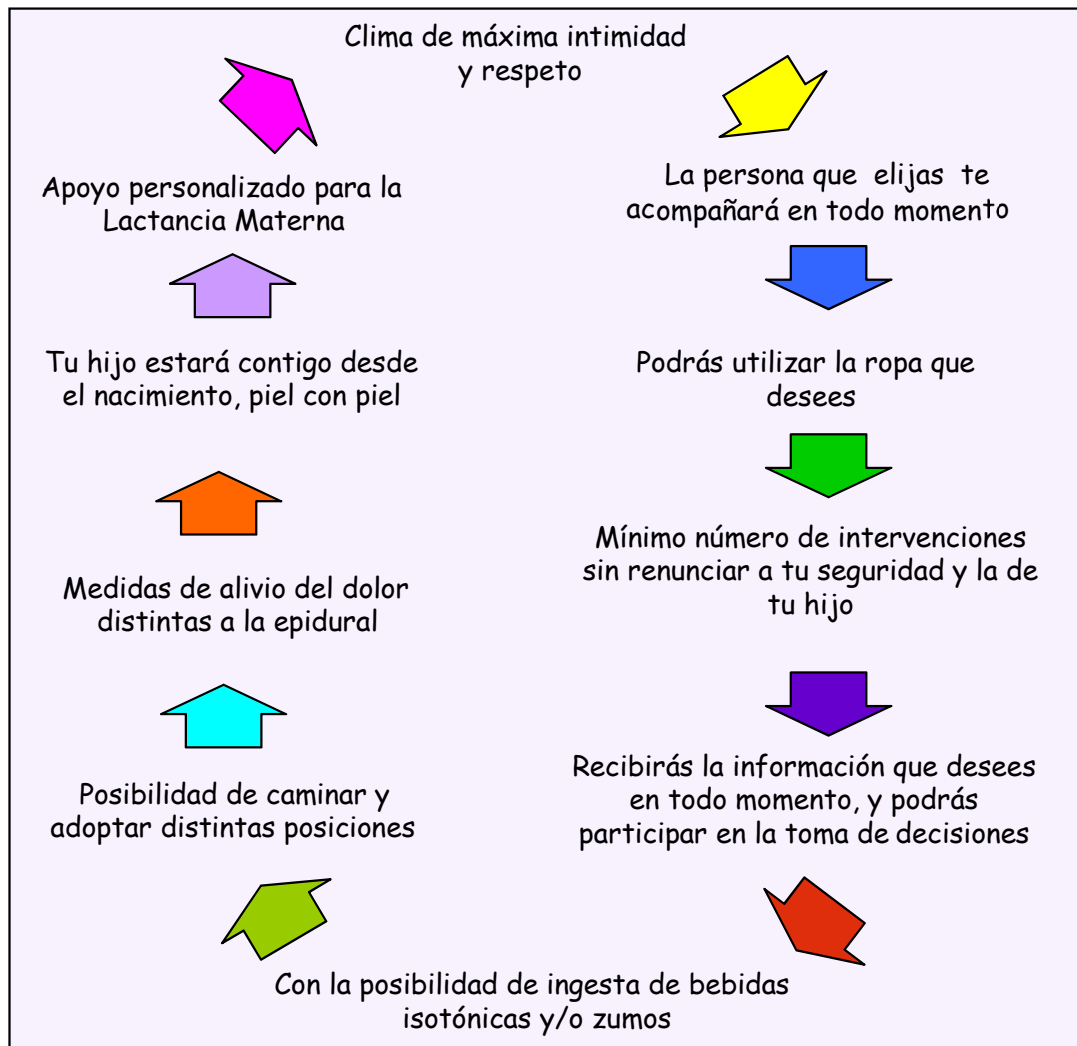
Clima de máxima intimidad y respeto

La persona que elijas te acompañará en todo momento

Podrás utilizar la ropa que desees

Mínimo número de intervenciones sin renunciar a tu seguridad y la de tu hijo

Recibirás la información que desees en todo momento, y podrás participar en la toma de decisiones

Con la posibilidad de ingesta de bebidas isotónicas y/o zumos

Posibilidad de caminar y adoptar distintas posiciones

Medidas de alivio del dolor distintas a la epidural

Tu hijo estará contigo desde el nacimiento, piel con piel

Apoyo personalizado para la Lactancia Materna